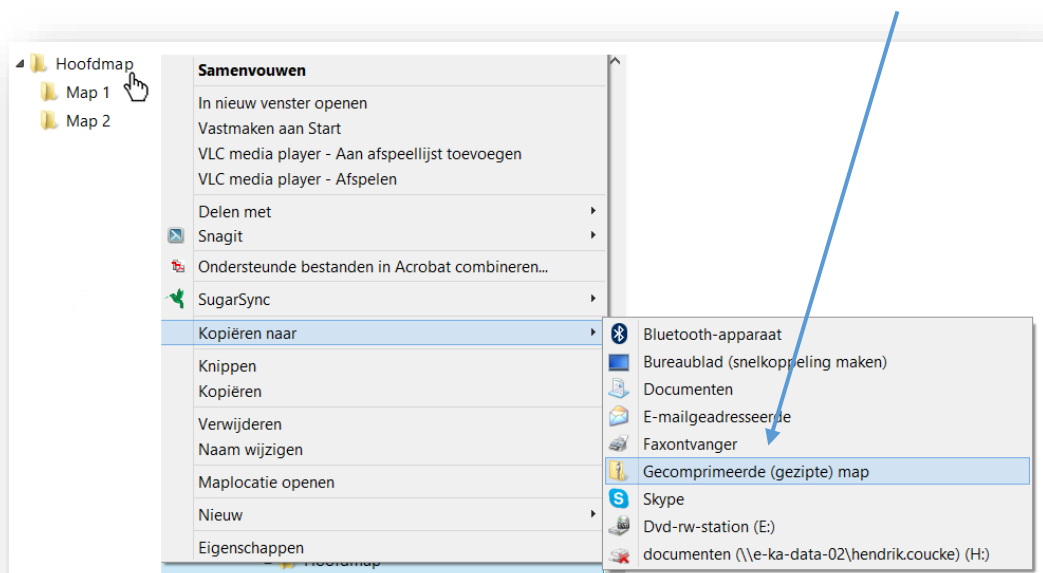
Hoofdmap
Map 1
Map 2

Samenvouwen
In nieuw venster openen
Vastmaken aan Start
VLC media player - Aan afspeellijst toevoegen
VLC media player - Afspelen
Delen met
Snagit
Ondersteunde bestanden in Acrobat combineren...
SugarSync
Kopiëren naar
Knippen
Kopiëren
Verwijderen
Naam wijzigen
Maplocatie openen
Nieuw
Eigenschappen

Bluetooth-apparaat
Bureaublad (snelkoppeling maken)
Documenten
E-mailgeadresseerde
Faxontvanger
Gecomprimeerde (gezipte) map
Skype
Dvd-rw-station (E:)
documenten (\\e-ka-data-02\hendrik.coucke) (H:)

Hoofdmap